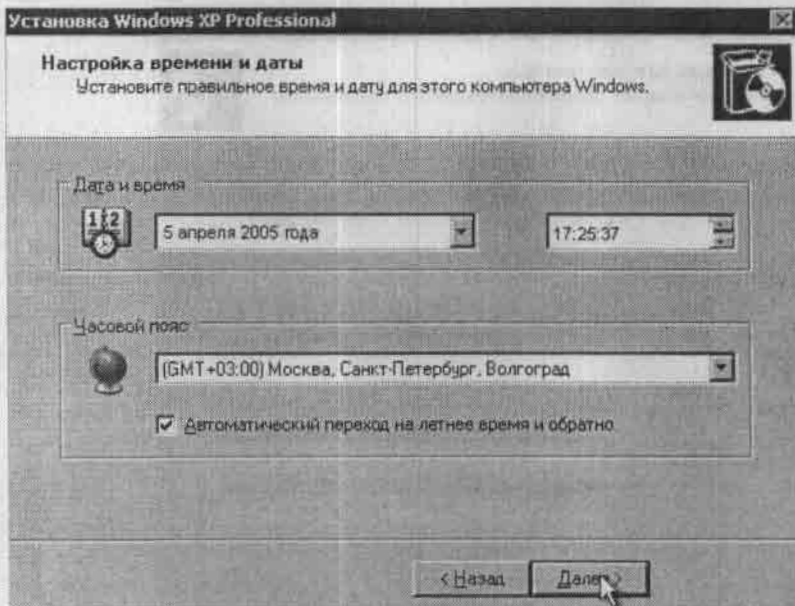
Установка Windows XP Professional

Настройка времени и даты
Установите правильное время и дату для этого компьютера Windows.

Дата и время

5 апреля 2005 года

17:25:37

Часовой пояс

(GMT+03:00) Москва, Санкт-Петербург, Волгоград

Автоматический переход на летнее время и обратно

< Назад

Далее >